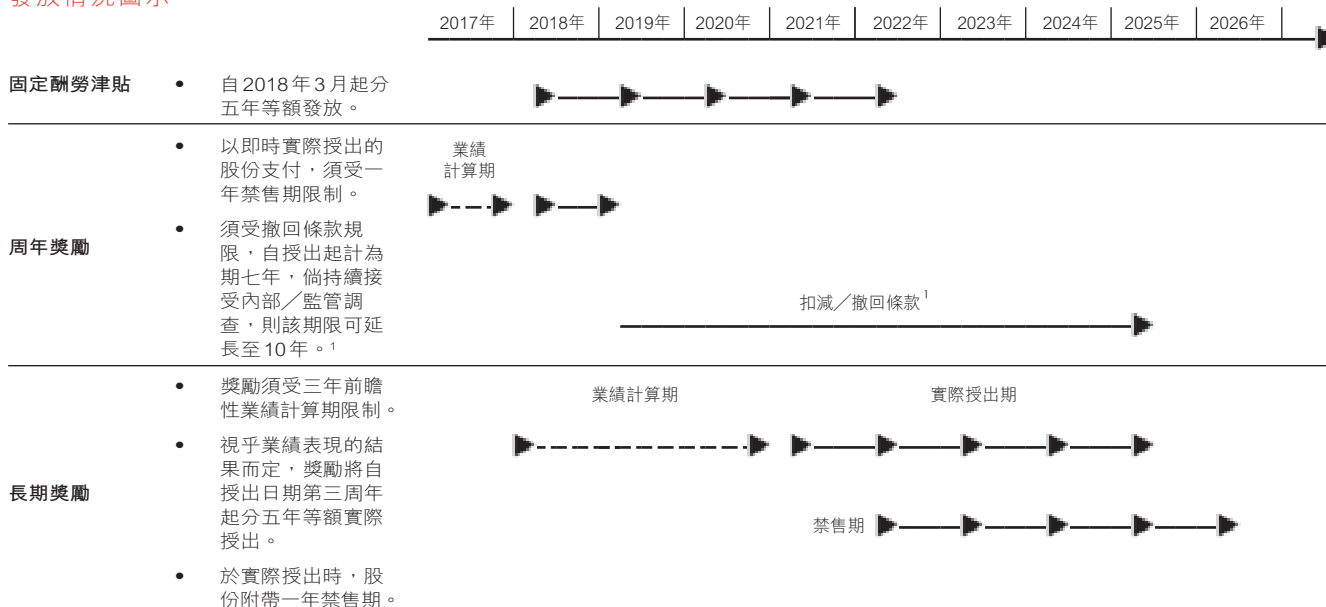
發放情況圖示

| | | 2017年 | 2018年 | 2019年 | 2020年 | 2021年 | 2022年 | 2023年 | 2024年 | 2025年 | 2026年 |
|---|---|---|---|---|---|---|---|---|---|---|---|

固定酬勞津貼

• 自2018年3月起分五年等額發放。

周年獎勵

• 以即時實際授出的股份支付，須受一年禁售期限制。

• 須受撤回條款規限，自授出起計為期七年，倘持續接受內部／監管調查，則該期限可延長至10年。$^1$

業績計算期

扣減／撤回條款$^1$

長期獎勵

• 獎勵須受三年前瞻性業績計算期限制。

• 視乎業績表現的結果而定，獎勵將自授出日期第三周年起分五年等額實際授出。

• 於實際授出時，股份附帶一年禁售期。

業績計算期

實際授出期

禁售期